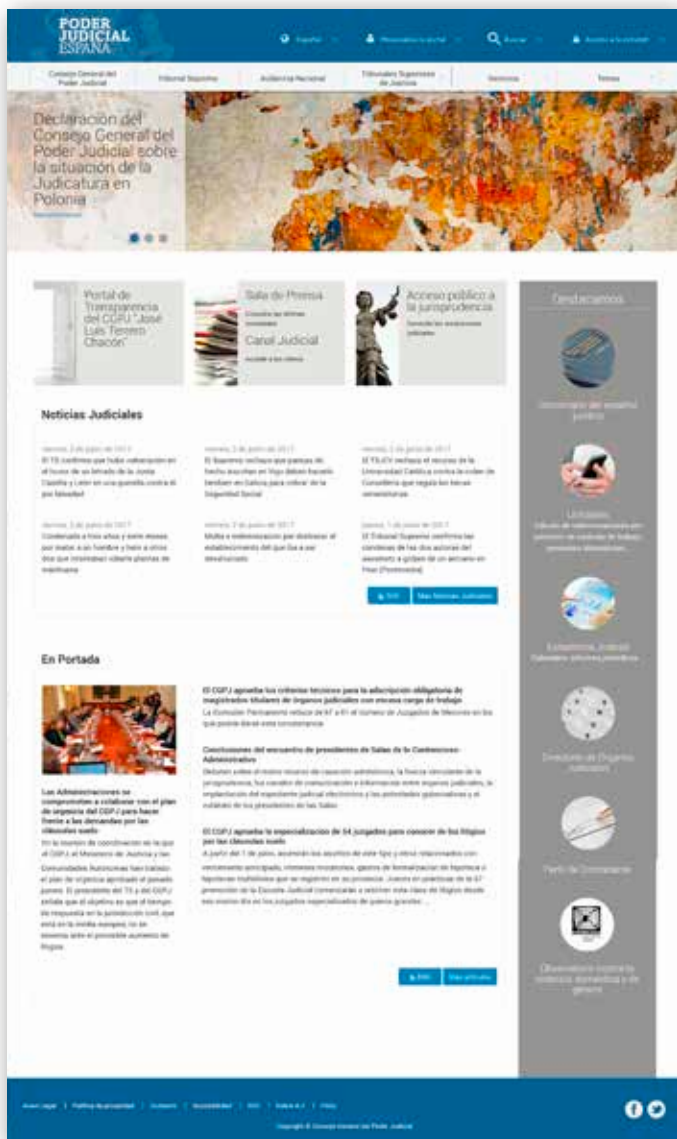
PODER JUDICIAL ESPAÑA

Español | Personalizar tu portal | Buscar | Acceso a la intranet

Consejo General del Poder Judicial | Tribunal Supremo | Audiencia Nacional | Tribunales Superiores de Justicia | Servicios | Temas

Declaración del Consejo General del Poder Judicial sobre la situación de la Judicatura en Polonia

Portal de Transparencia del CGPJ "José Luis Terrero Chacón"

Sala de Prensa

Canal Judicial

Acceso público a la jurisprudencia

Destacamos

Noticias Judiciales

viernes, 2 de junio de 2017
El TS confirma que hubo vulneración en el busto de un letrado de la Junta Castilla y León en una querella contra él por falsedad

viernes, 2 de junio de 2017
El Supremo rechaza que parejas de hecho inscritas en Vigo deban haberlo también en Galicia para cobrar de la Seguridad Social

viernes, 2 de junio de 2017
El TSJCV rechaza el recurso de la Universidad Católica contra la orden de Consellería que regula los títulos universitarios

viernes, 2 de junio de 2017
Condenado a tres años y siete meses por matar a un hombre y herir a otros dos que intentaban robarle plantas de marihuana

viernes, 2 de junio de 2017
Multa e indemnización por disbrasar el establecimiento del que iba a ser desahuciado

jueves, 1 de junio de 2017
El Tribunal Supremo confirma las condenas de los dos autores del asesinato a golpes de un anciano en Pilas (Pontevedra)

RSS | Más Noticias Judiciales

En Portada

Las Administraciones se comprometen a colaborar con el plan de urgencia del CGPJ para hacer frente a las demandas por las cláusulas suelo

El CGPJ aprueba los criterios técnicos para la adscripción obligatoria de magistrados titulares de órganos judiciales con escasa carga de trabajo

Conclusiones del encuentro de presidentes de Salas de lo Contencioso-Administrativo

El CGPJ aprueba la especialización de 54 juzgados para conocer de los litigios por las cláusulas suelo

RSS | Más artículos

Perfil de Contratante

Observatorio contra la violencia doméstica y de género

Aviso Legal | Política de privacidad | Contacto | Accesibilidad | RSS | Índice A-Z | Ayuda

Copyright © Consejo General del Poder Judicial